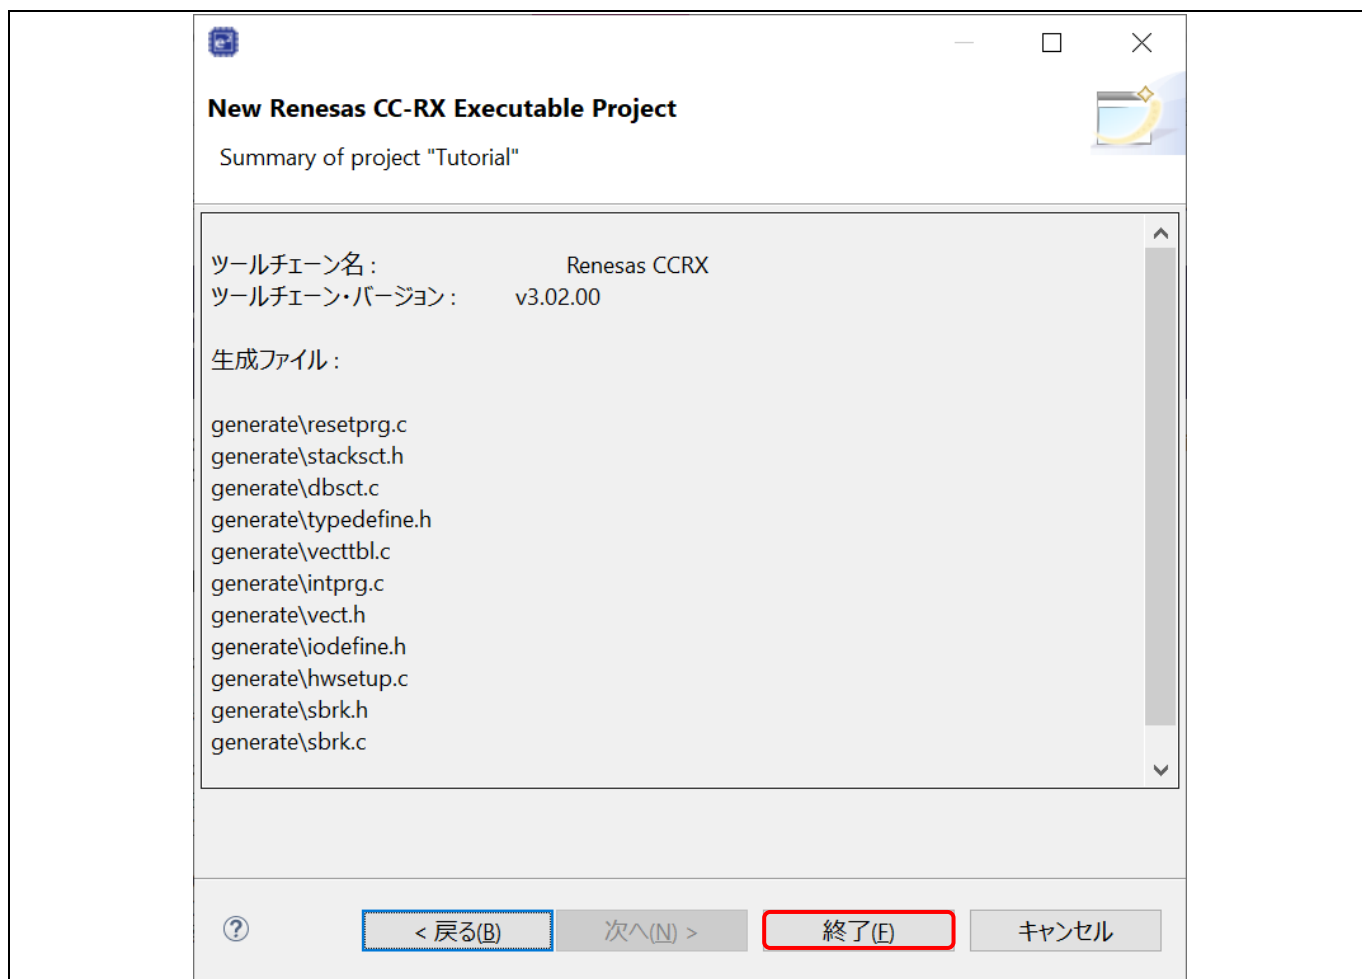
New Renesas CC-RX Executable Project

Summary of project "Tutorial"

ツールチェーン名 : Renesas CCRX
ツールチェーン・バージョン : v3.02.00

生成ファイル :

generate\resetprg.c
generate\stacksct.h
generate\dbsct.c
generate\typedefine.h
generate\vecttbl.c
generate\intprg.c
generate\vect.h
generate\iodefine.h
generate\hwsetup.c
generate\sbrk.h
generate\sbrk.c

< 戻る(B)
次へ(N) >
終了(F)
キャンセル